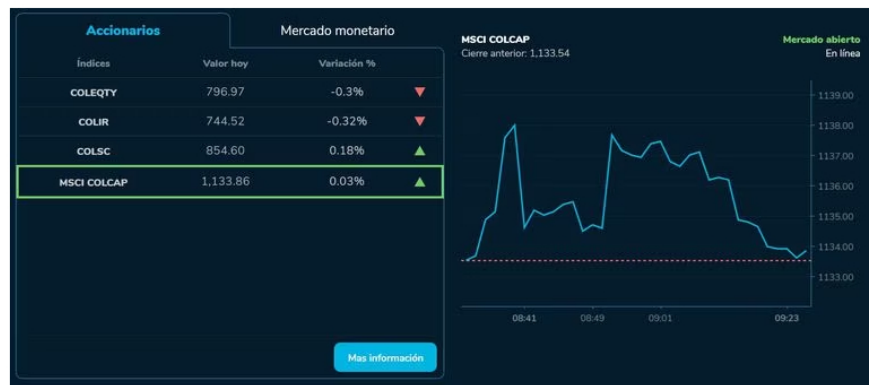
Accionarios

Mercado monetario

| Índices | Valor hoy | Variación % |
|---|---|---|
| COLEQTY | 796.97 | -0.3% |
| COLIR | 744.52 | -0.32% |
| COLSC | 854.60 | 0.18% |
| MSCI COLCAP | 1,133.86 | 0.03% |

Mas información

MSCI COLCAP
Cierre anterior: 1,133.54

Mercado abierto
En línea

1139.00
1138.00
1137.00
1136.00
1135.00
1134.00
1133.00

08:41
08:49
09:01
09:23